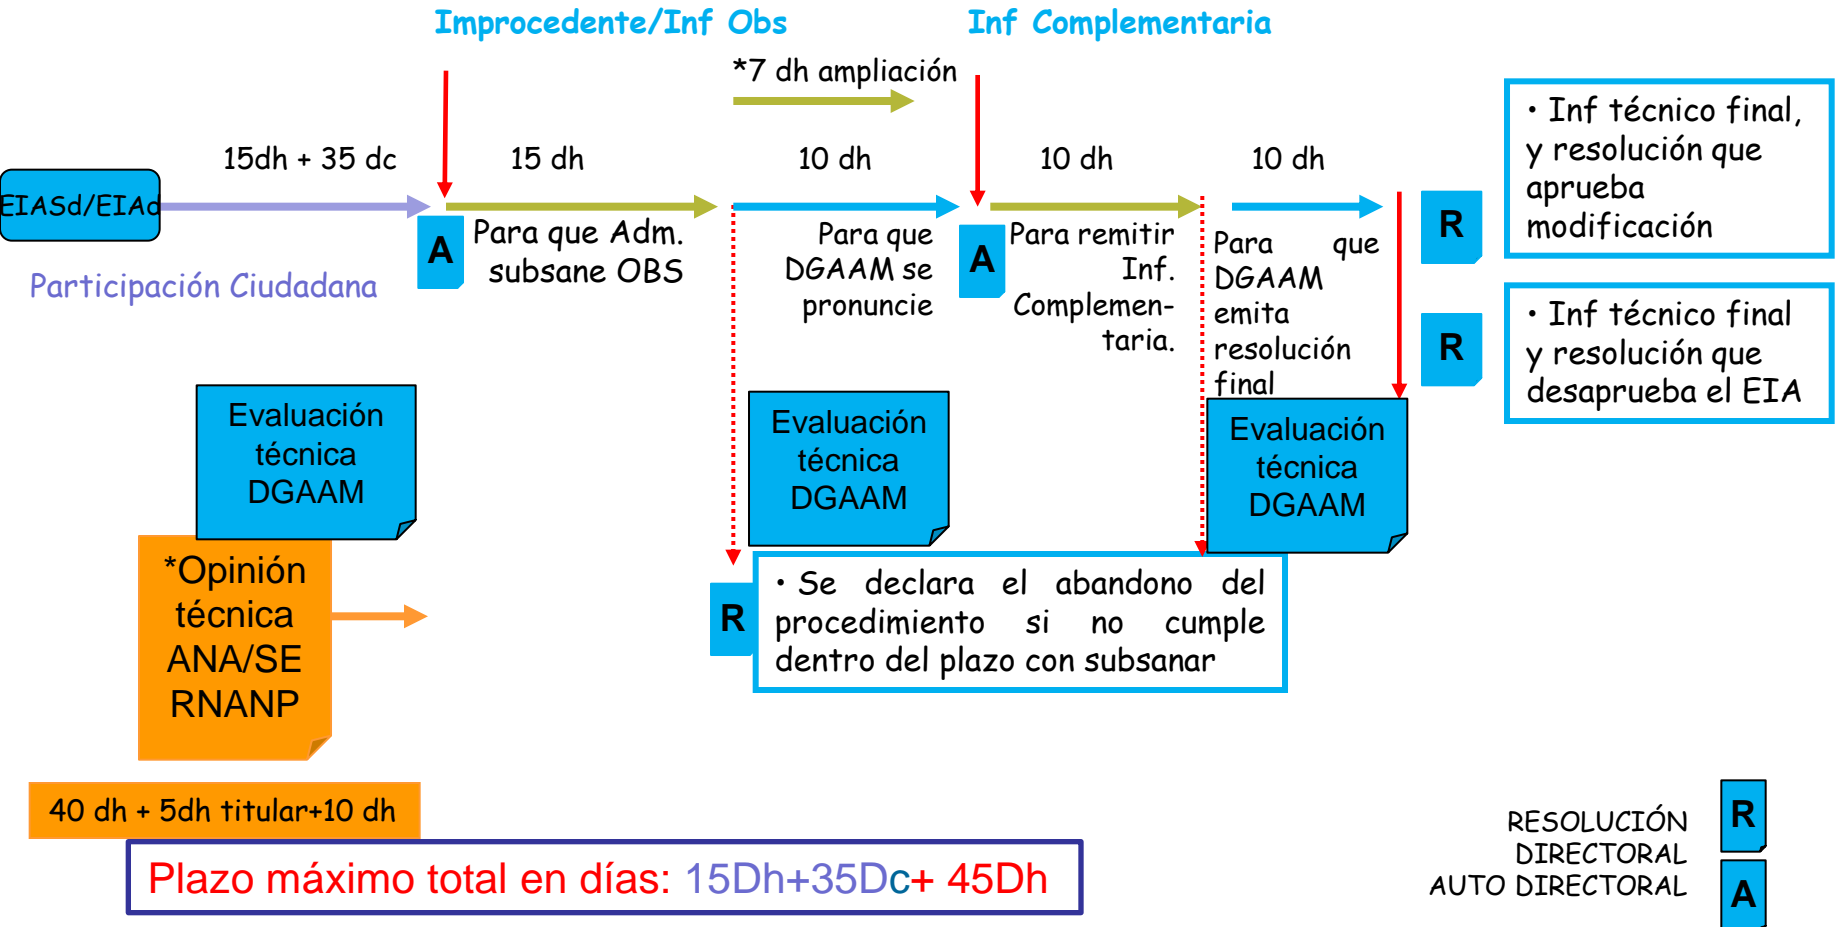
Improcedente/Inf Obs

Inf Complementaria

*7 dh ampliación

15dh + 35 dc

15 dh

10 dh

10 dh

10 dh

EIASd/EIAd

Participación Ciudadana

A

Para que Adm. subsane OBS

Para que DGAAM se pronuncie

A

Para remitir Inf. Complementaria.

Para que DGAAM emita resolución final

R

• Inf técnico final, y resolución que aprueba modificación

R

• Inf técnico final y resolución que desaprueba el EIA

Evaluación técnica DGAAM

Evaluación técnica DGAAM

Evaluación técnica DGAAM

*Opinión técnica ANA/SE RNANP

R

• Se declara el abandono del procedimiento si no cumple dentro del plazo con subsanar

40 dh + 5dh titular+10 dh

Plazo máximo total en días: 15Dh+35Dc+ 45Dh

RESOLUCIÓN DIRECTORAL

R

AUTO DIRECTORAL

A